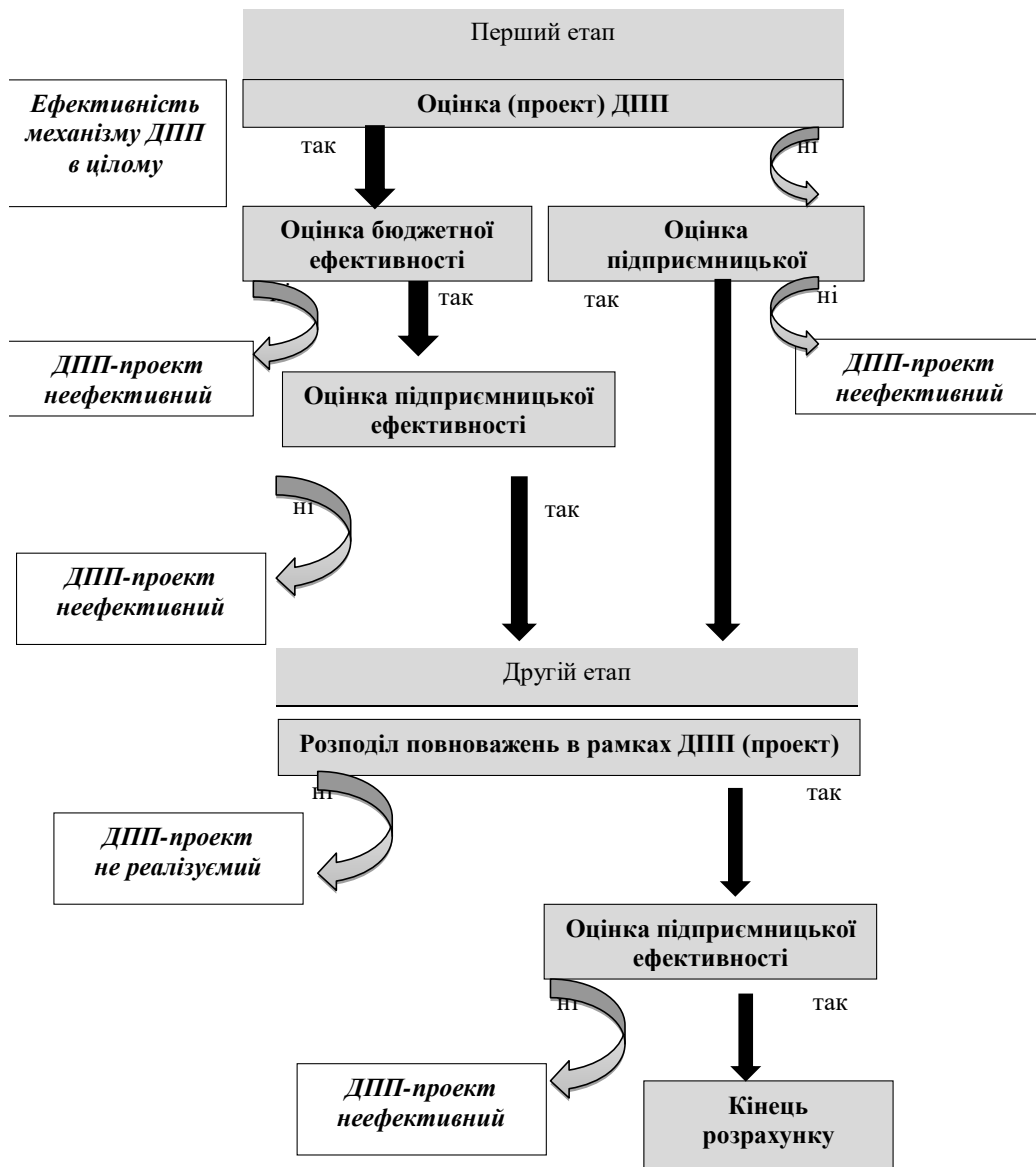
Перший етап

Ефективність механізму ДПП в цілому

Оцінка (проект) ДПП

так

ні

Оцінка бюджетної ефективності

Оцінка підприємницької

ні

так

так

ні

ДПП-проект неефективний

Оцінка підприємницької ефективності

ДПП-проект неефективний

ні

так

ДПП-проект неефективний

Другий етап

Розподіл повноважень в рамках ДПП (проект)

ні

так

ДПП-проект не реалізуємий

Оцінка підприємницької ефективності

ні

так

ДПП-проект неефективний

Кінець розрахунку